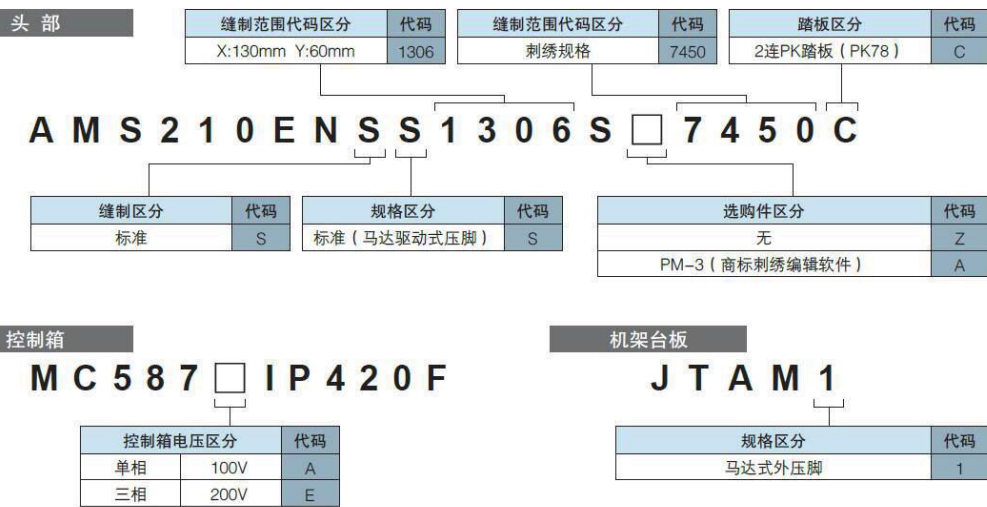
头部

| 缝制范围代码区分 | 代码 |
|---|---|
| X:130mm Y:60mm | 1306 |

| 缝制范围代码区分 | 代码 |
|---|---|
| 刺绣规格 | 7450 |

| 踏板区分 | 代码 |
|---|---|
| 2连PK踏板（PK78） | C |

AMS210ENSS1306S□7450C

| 缝制区分 | 代码 |
|---|---|
| 标准 | S |

| 规格区分 | 代码 |
|---|---|
| 标准（马达驱动式压脚） | S |

| 选购件区分 | 代码 |
|---|---|
| 无 | Z |
| PM-3（商标刺绣编辑软件） | A |

控制箱

MC587□IP420F

| 控制箱电压区分 | | 代码 |
|---|---|---|
| 单相 | 100V | A |
| 三相 | 200V | E |

机架台板

JTAM1

| 规格区分 | 代码 |
|---|---|
| 马达式外压脚 | 1 |